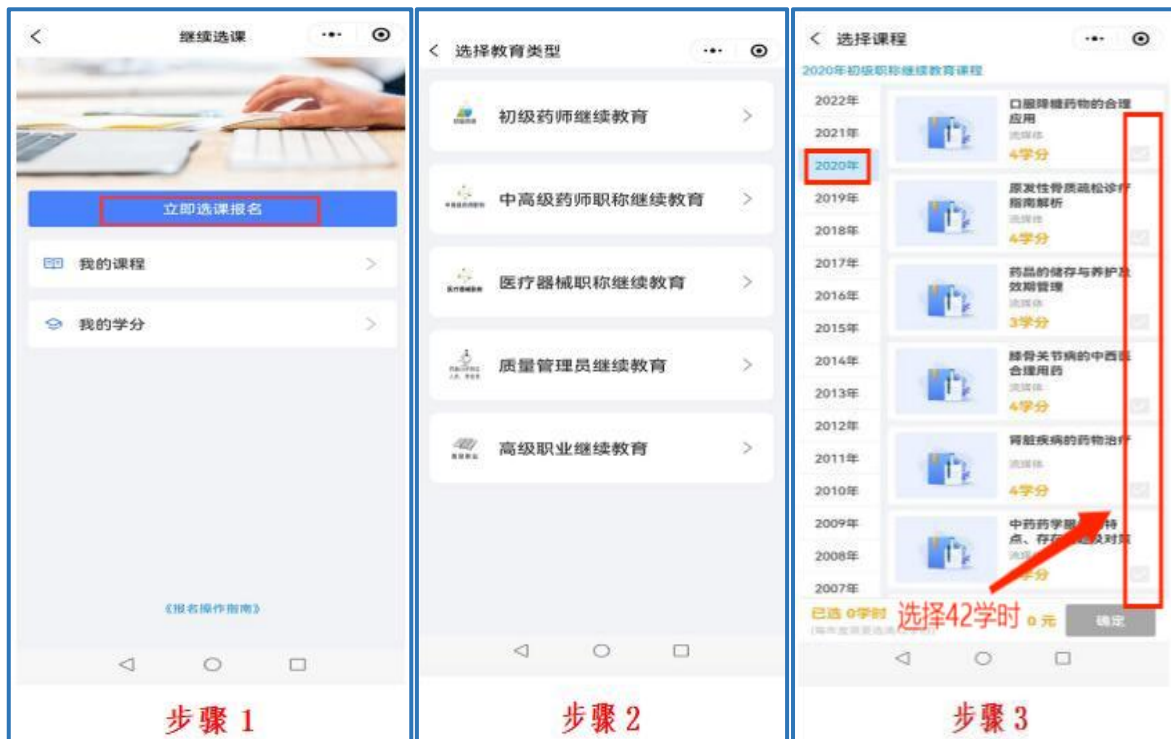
继续选课

立即选课报名

我的课程

我的学分

《报名操作指南》

步骤 1

选择教育类型

初级药师继续教育

中高级药师职称继续教育

医疗器械职称继续教育

质量管理员继续教育

高级职业继续教育

步骤 2

选择课程

2020年初级职称继续教育课程

2022年
2021年
2020年
2019年
2018年
2017年
2016年
2015年
2014年
2013年
2012年
2011年
2010年
2009年
2008年
2007年

口服降糖药物的合理应用
流媒体
4学分

原发性骨质疏松诊疗指南解析
流媒体
4学分

药品的储存与养护及效期管理
流媒体
3学分

膝骨关节病的中西医合理用药
流媒体
4学分

肾脏疾病的药物治疗
流媒体
4学分

中药药学服务特点、存在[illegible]及对策
流媒体
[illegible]学分

已选 0学时
选择42学时
0 元
确定

步骤 3